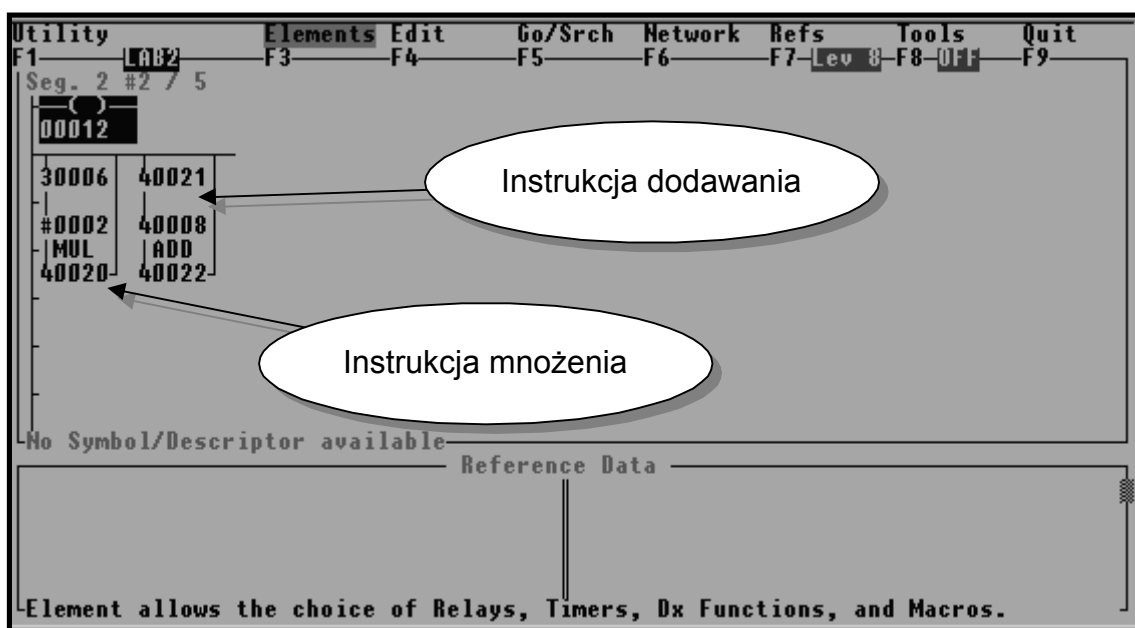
Utility Elements Edit Go/Srch Network Refs Tools Quit
F1 LAB2 F3 F4 F5 F6 F7 Lev 8 F8 OFF F9
Seg. 2 #2 / 5

—( )—
00012

30006 40021

#0002 40008
MUL ADD
40020 40022

Instrukcja dodawania

Instrukcja mnożenia

No Symbol/Descriptor available

Reference Data

Element allows the choice of Relays, Timers, Dx Functions, and Macros.